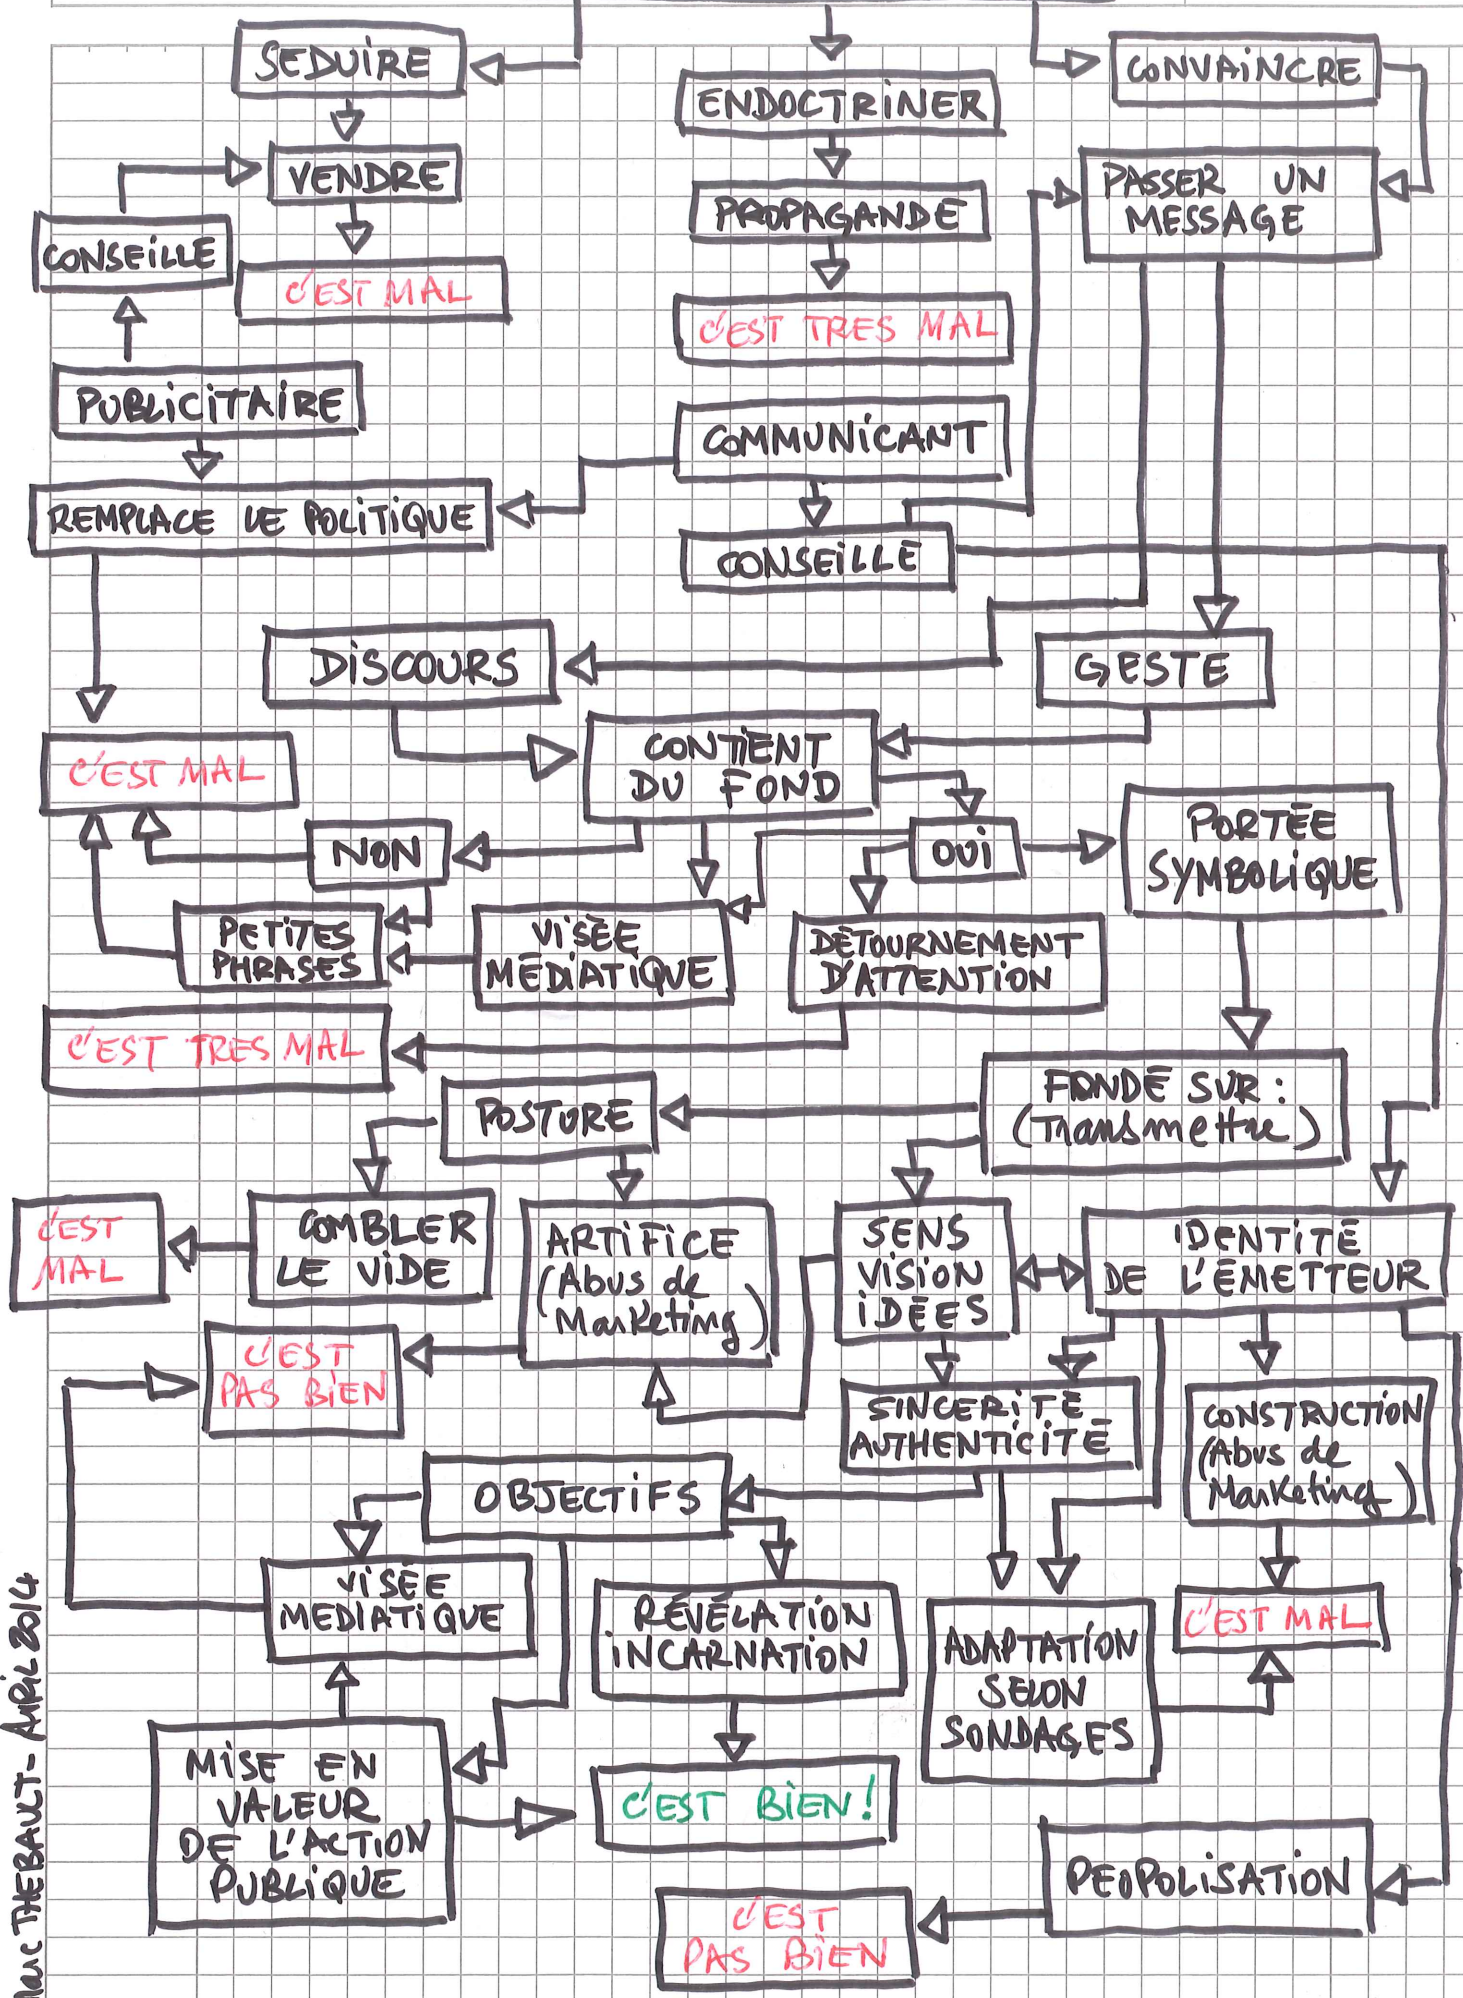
SEDUIRE

ENDOCTRINER

CONVAINCRE

VENDRE

PROPAGANDE

PASSER UN MESSAGE

CONSEILLE

C'EST MAL

C'EST TRES MAL

PUBLICITAIRE

COMMUNICANT

REMPLACE LE POLITIQUE

CONSEILLE

DISCOURS

GESTE

C'EST MAL

CONTIENT DU FOND

PORTÉE SYMBOLIQUE

NON

OUI

PETITES PHRASES

VISÉE MÉDIATIQUE

DÉTOURNEMENT D'ATTENTION

C'EST TRES MAL

POSTURE

FONDE SUR : (Transmettre)

C'EST MAL

COMBLER LE VIDE

ARTIFICE (Abus de Marketing)

SENS VISION IDÉES

IDENTITÉ DE L'ÉMETTEUR

C'EST PAS BIEN

SINCERITÉ AUTHENTICITÉ

CONSTRUCTION (Abus de Marketing)

OBJECTIFS

VISÉE MEDIATIQUE

RÉVÉLATION INCARNATION

ADAPTATION SELON SONDAGES

C'EST MAL

MISE EN VALEUR DE L'ACTION PUBLIQUE

C'EST BIEN !

PEOPOLISATION

C'EST PAS BIEN

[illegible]uc THEBAULT - AVRIL 2014